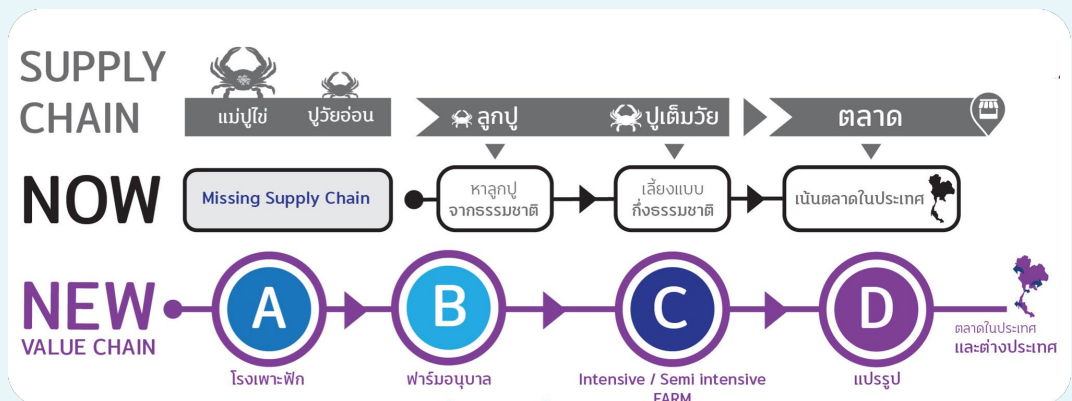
SUPPLY CHAIN

แม่ปูไข่ ปูวัยอ่อน

ลูกปู

ปูเต็มวัย

ตลาด

NOW

Missing Supply Chain

หาลูกปู จากธรรมชาติ

เลี้ยงแบบ กึ่งธรรมชาติ

เน้นตลาดในประเทศ

NEW VALUE CHAIN

A

B

C

D

ตลาดในประเทศ และต่างประเทศ

โรงเพาะฟัก

ฟาร์มอนุบาล

Intensive / Semi intensive FARM

แปรรูป